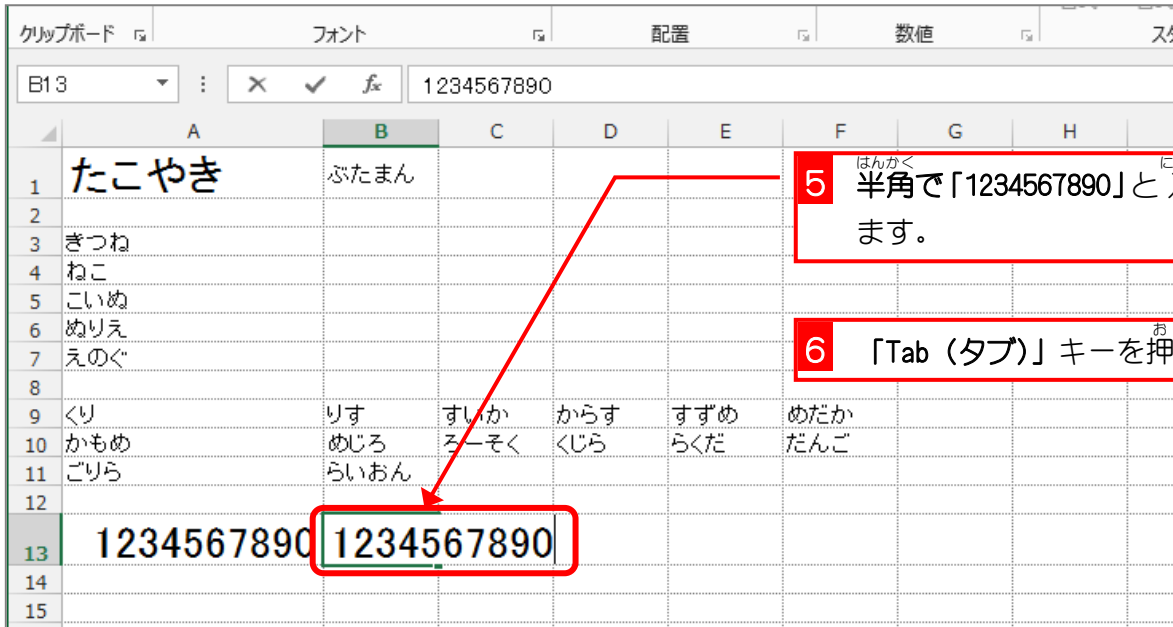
クリップボード フォント 配置 数値 スタ

B13 1234567890

| | A | B | C | D | E | F | G | H |
|---|---|---|---|---|---|---|---|---|
| 1 | たこやき | ぶたまん | | | | | | |
| 2 | | | | | | | | |
| 3 | きつね | | | | | | | |
| 4 | ねこ | | | | | | | |
| 5 | こいぬ | | | | | | | |
| 6 | ぬりえ | | | | | | | |
| 7 | えのぐ | | | | | | | |
| 8 | | | | | | | | |
| 9 | くり | りす | すいか | からす | すずめ | めだか | | |
| 10 | かもめ | めじろ | ろーそく | くじら | らくだ | だんご | | |
| 11 | ごりら | らいおん | | | | | | |
| 12 | | | | | | | | |
| 13 | 1234567890 | 1234567890 | | | | | | |
| 14 | | | | | | | | |
| 15 | | | | | | | | |

5 半角(はんかく)で「1234567890」と入(に)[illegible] ます。

6 「Tab(タブ)」キーを押(お)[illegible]